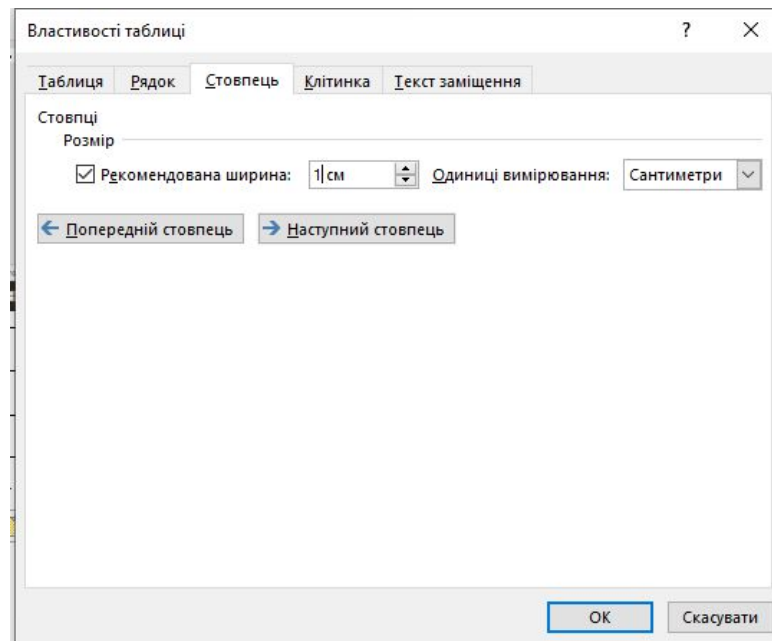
Властивості таблиці

?

×

Таблиця Рядок Стовпець Клітинка Текст заміщення

Стовпці

Розмір

Рекомендована ширина: 1 см

Одиниці вимірювання: Сантиметри

← Попередній стовпець

→ Наступний стовпець

OK

Скасувати